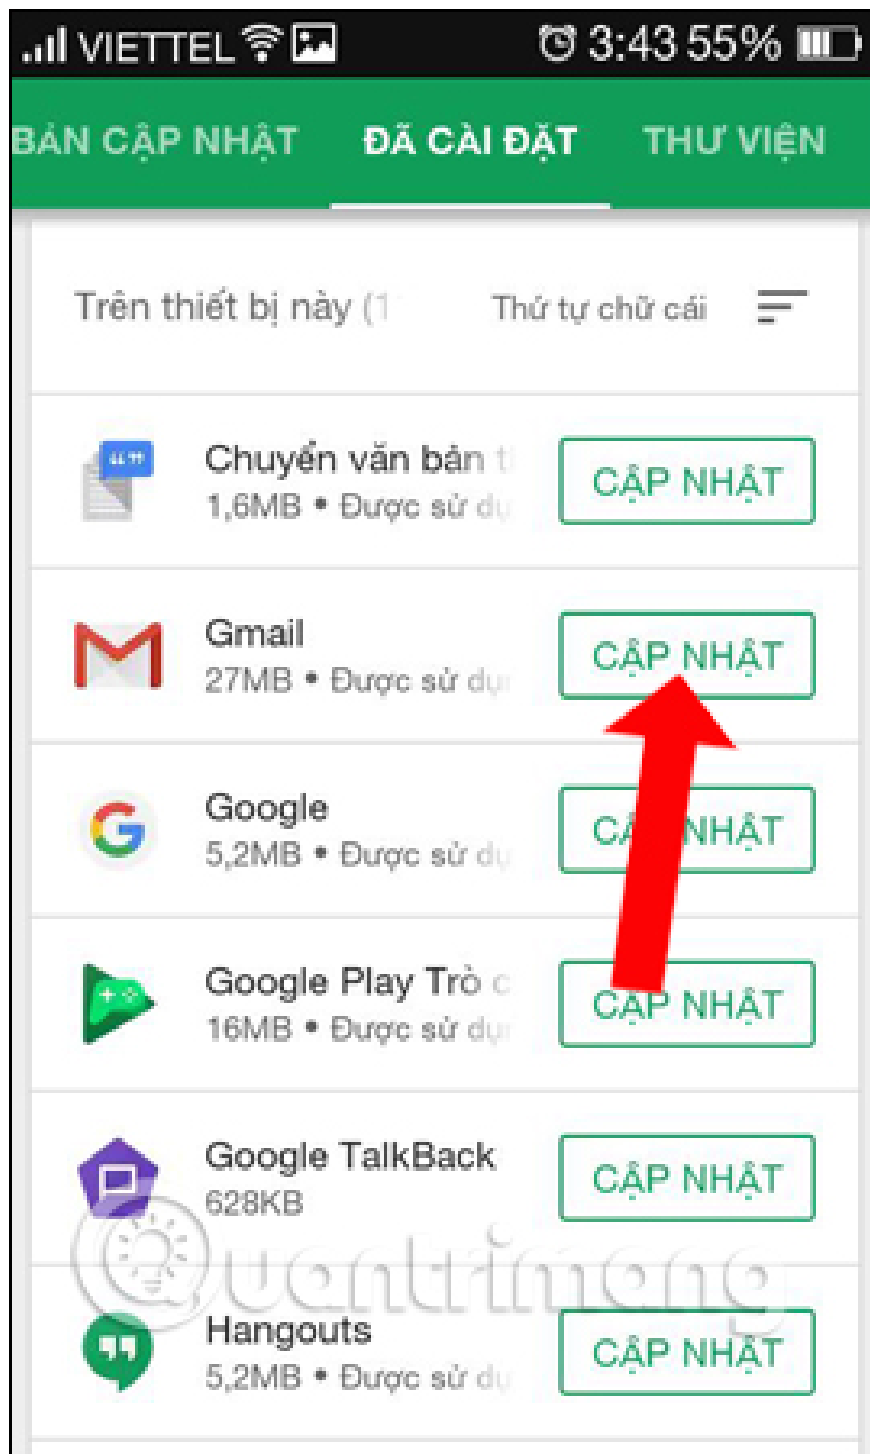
VIETTEL 3:43 55%

BẢN CẬP NHẬT ĐÃ CÀI ĐẶT THƯ VIỆN

Trên thiết bị này (1 Thứ tự chữ cái

Chuyển văn bản t
1,6MB • Được sử dụ
CẬP NHẬT

Gmail
27MB • Được sử dụ
CẬP NHẬT

Google
5,2MB • Được sử dụ
CẬP NHẬT

Google Play Trò c
16MB • Được sử dụ
CẬP NHẬT

Google TalkBack
628KB
CẬP NHẬT

Hangouts
5,2MB • Được sử dụ
CẬP NHẬT

Quantrimang